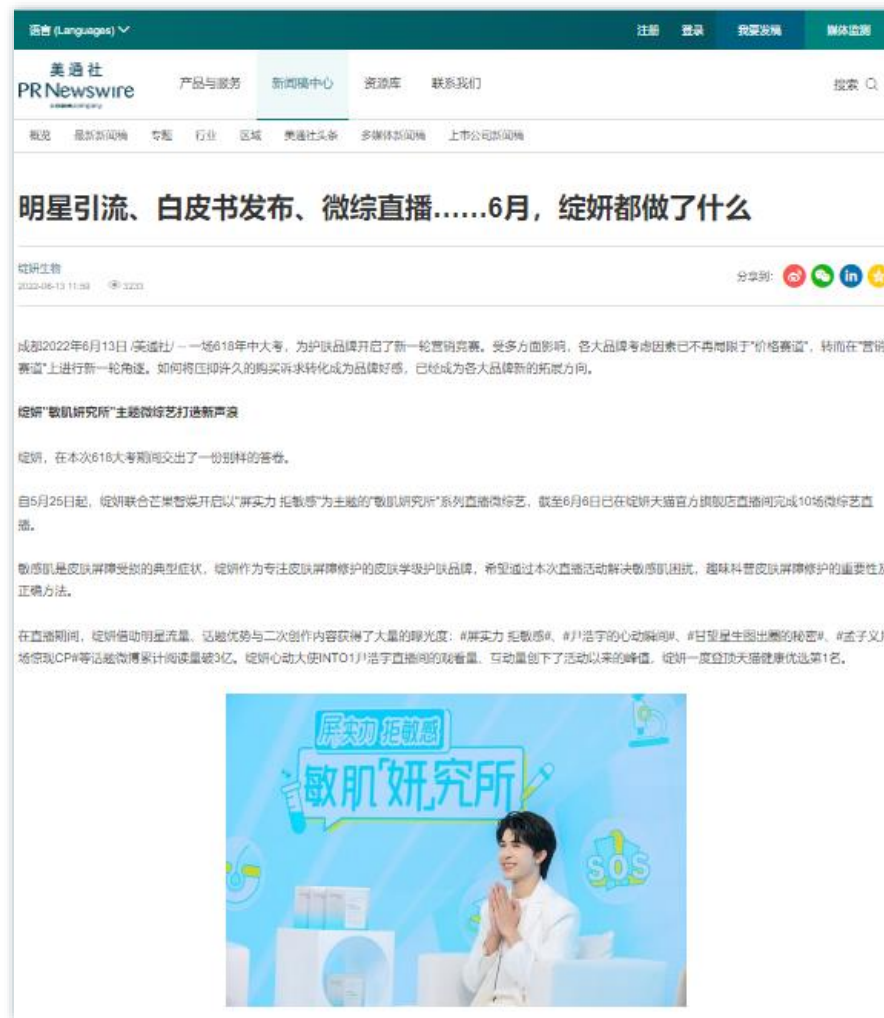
语言 (Languages) ∨

注册 登录 我要发稿 媒体监测

美通社
PR Newswire

产品与服务 新闻稿中心 资源库 联系我们

搜索

概览 最新新闻稿 专题 行业 区域 美通社头条 多媒体新闻稿 上市公司新闻稿

明星引流、白皮书发布、微综直播……6月，绽妍都做了什么

绽妍生物
2022-06-13 11:59 3233

分享到:

成都2022年6月13日 /美通社/ -- 一场618年中大考，为护肤品牌开启了新一轮营销竞赛。受多方面影响，各大品牌考虑因素已不再局限于"价格赛道"，转而在"营销赛道"上进行新一轮角逐。如何将压抑许久的购买诉求转化成为品牌好感，已经成为各大品牌新的拓展方向。

绽妍"敏肌研究所"主题微综艺打造新声浪

绽妍，在本次618大考期间交出了一份别样的答卷。

自5月25日起，绽妍联合芒果智娱开启以"屏实力 拒敏感"为主题的"敏肌研究所"系列直播微综艺，截至6月6日已在绽妍天猫官方旗舰店直播间完成10场微综艺直播。

敏感肌是皮肤屏障受损的典型症状，绽妍作为专注皮肤屏障修护的皮肤学级护肤品牌，希望通过本次直播活动解决敏感肌困扰，趣味科普皮肤屏障修护的重要性及正确方法。

在直播期间，绽妍借助明星流量、话题优势与二次创作内容获得了大量的曝光度：#屏实力 拒敏感#、#尹浩宇的心动瞬间#、#甘望星生图出圈的秘密#、#孟子义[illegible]场惊现CP#等话题微博累计阅读量破3亿。绽妍心动大使INTO1尹浩宇直播间的观看量、互动量创下了活动以来的峰值，绽妍一度登顶天猫健康优选第1名。

屏实力 拒敏感
敏肌「妍」究所
SOS